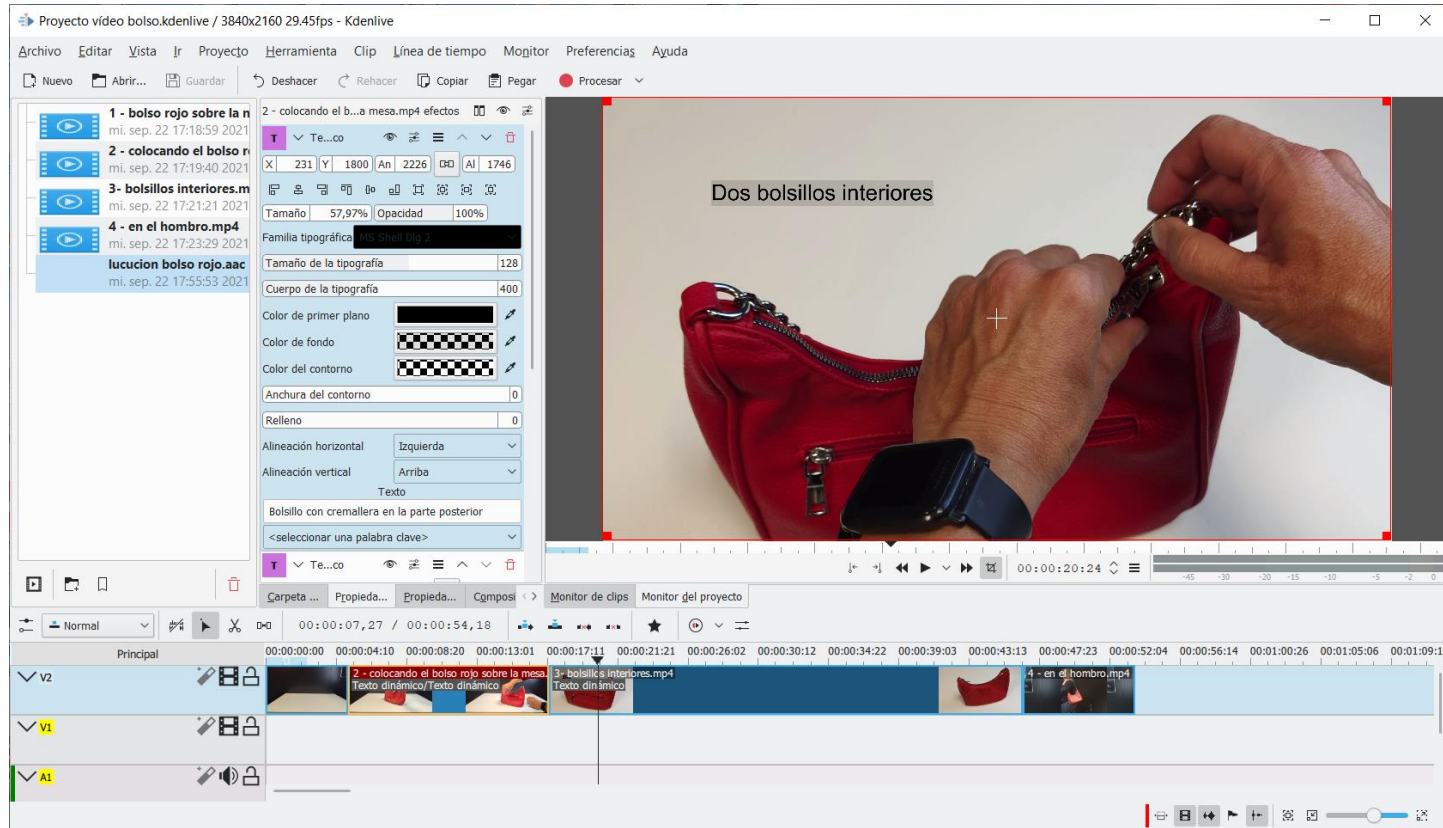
Proyecto vídeo bolso.kdenlive / 3840x2160 29.45fps - Kdenlive

Archivo Editar Vista Ir Proyecto Herramienta Clip Línea de tiempo Monitor Preferencias Ayuda

Nuevo Abrir... Guardar Deshacer Rehacer Copiar Pegar Procesar

1 - bolso rojo sobre la n
mi. sep. 22 17:18:59 2021
2 - colocando el bolso r
mi. sep. 22 17:19:40 2021
3- bolsillos interiores.m
mi. sep. 22 17:21:21 2021
4 - en el hombro.mp4
mi. sep. 22 17:23:29 2021
lucucion bolso rojo.aac
mi. sep. 22 17:55:53 2021

2 - colocando el b...a mesa.mp4 efectos
Te...co
X 231 Y 1800 An 2226 Al 1746
Tamaño 57,97% Opacidad 100%
Familia tipográfica MS Shell Dlg 2
Tamaño de la tipografía 128
Cuerpo de la tipografía 400
Color de primer plano
Color de fondo
Color del contorno
Anchura del contorno 0
Relleno 0
Alineación horizontal Izquierda
Alineación vertical Arriba
Texto
Bolsillo con cremallera en la parte posterior
<seleccionar una palabra clave>
Te...co

Dos bolsillos interiores

00:00:20:24
-45 -30 -20 -15 -10 -5 -2 0

Carpeta ... Propieda... Propieda... Composi Monitor de clips Monitor del proyecto

Normal 00:00:07,27 / 00:00:54,18

Principal
00:00:00:00 00:00:04:10 00:00:08:20 00:00:13:01 00:00:17:11 00:00:21:21 00:00:26:02 00:00:30:12 00:00:34:22 00:00:39:03 00:00:43:13 00:00:47:23 00:00:52:04 00:00:56:14 00:01:00:26 00:01:05:06 00:01:09:1

V2
2 - colocando el bolso rojo sobre la mesa.
Texto dinámico/Texto dinámico
3- bolsillos interiores.mp4
Texto dinámico
4 - en el hombro.mp4
V1
A1